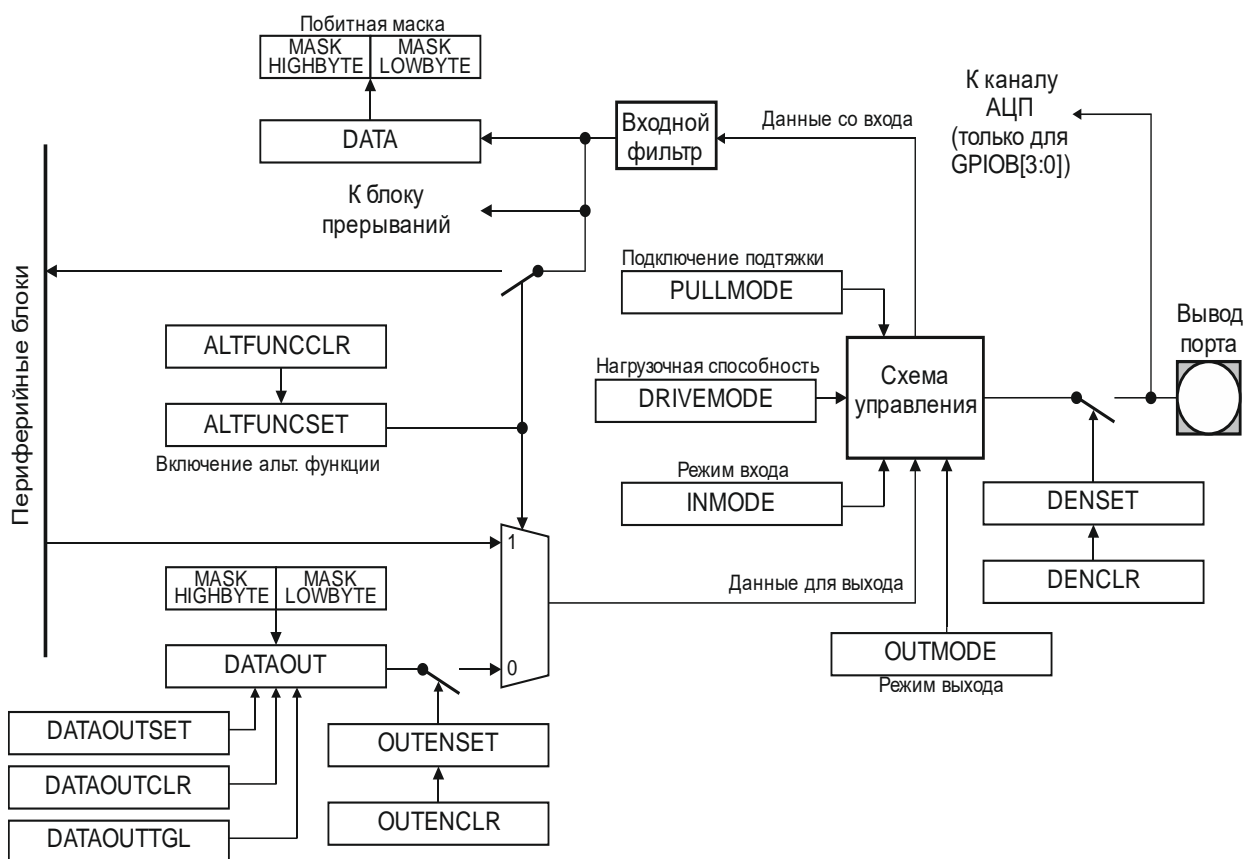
Побитная маска
MASK HIGHBYTE
MASK LOWBYTE
DATA
Входной фильтр
Данные со входа
К каналу АЦП (только для GPIOB[3:0])
К блоку прерываний
Периферийные блоки
Подключение подтяжки
PULLMODE
ALTFUNCCLR
ALTFUNCSET
Включение альт. функции
Нагрузочная способность
DRIVEMODE
Схема управления
Вывод порта
Режим входа
INMODE
DENSET
1
DENCLR
MASK HIGHBYTE
MASK LOWBYTE
Данные для выхода
DATAOUT
0
OUTMODE
Режим выхода
DATAOUTSET
OUTENSET
DATAOUTCLR
OUTENCLR
DATAOUTTGL